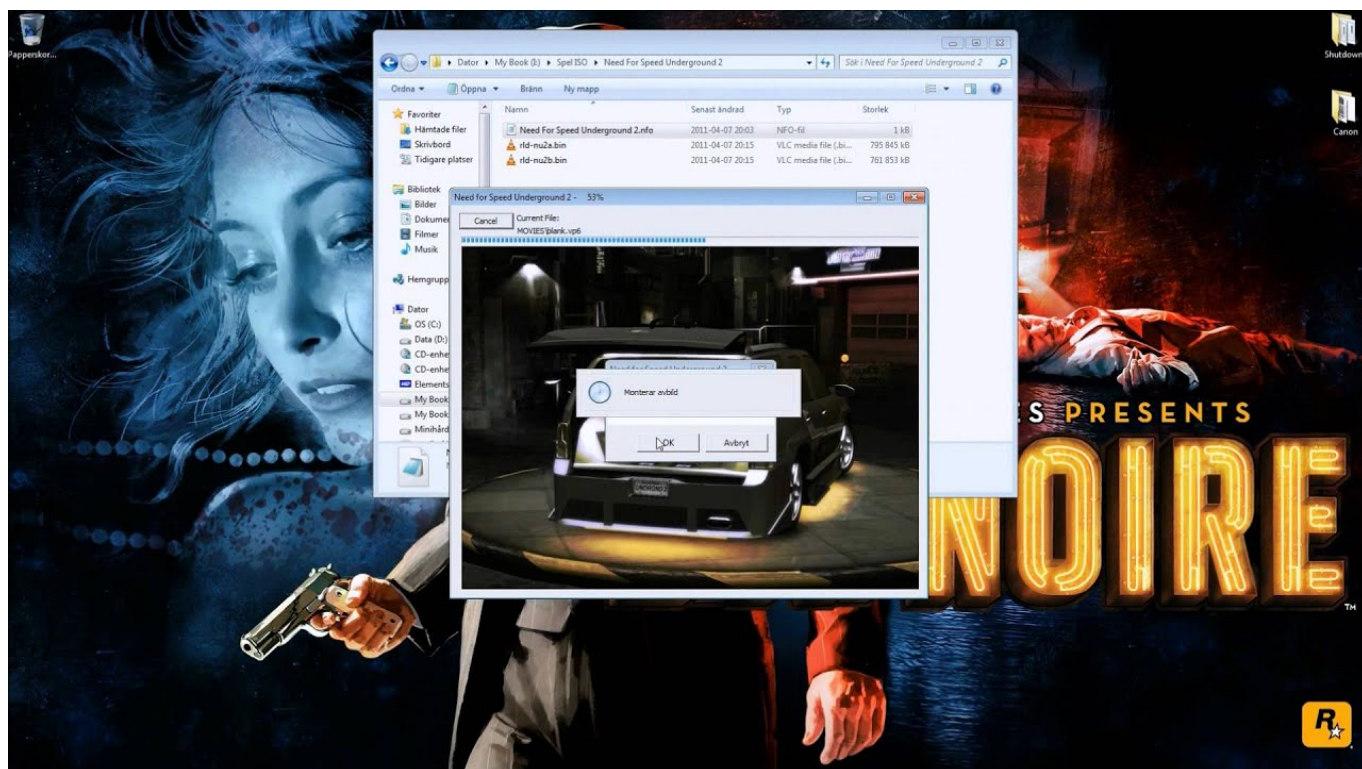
Papperskor...

Shutdown

Canon

Dator ▸ My Book (I:) ▸ Spel ISO ▸ Need For Speed Underground 2

Sök i Need For Speed Underground 2

Ordna ▾ Öppna ▾ Bränn Ny mapp

Favoriter
Hämtade filer
Skrivbord
Tidigare platser

Bibliotek
Bilder
Dokumen
Filmer
Musik

Hemgrupp

Dator
OS (C:)
Data (D:)
CD-enhe
CD-enhe
Elements
My Book
My Book
Minihård

| Namn | Senast ändrad | Typ | Storlek |
|---|---|---|---|
| Need For Speed Underground 2.nfo | 2011-04-07 20:03 | NFO-fil | 1 kB |
| rld-nu2a.bin | 2011-04-07 20:15 | VLC media file (.bi... | 795 845 kB |
| rld-nu2b.bin | 2011-04-07 20:15 | VLC media file (.bi... | 761 853 kB |

Need for Speed Underground 2 - 53%

Cancel

Current File:
MOVIES\blank.vp6

Monterar avbild

OK Avbryt

S PRESENTS
NOIRE
TM